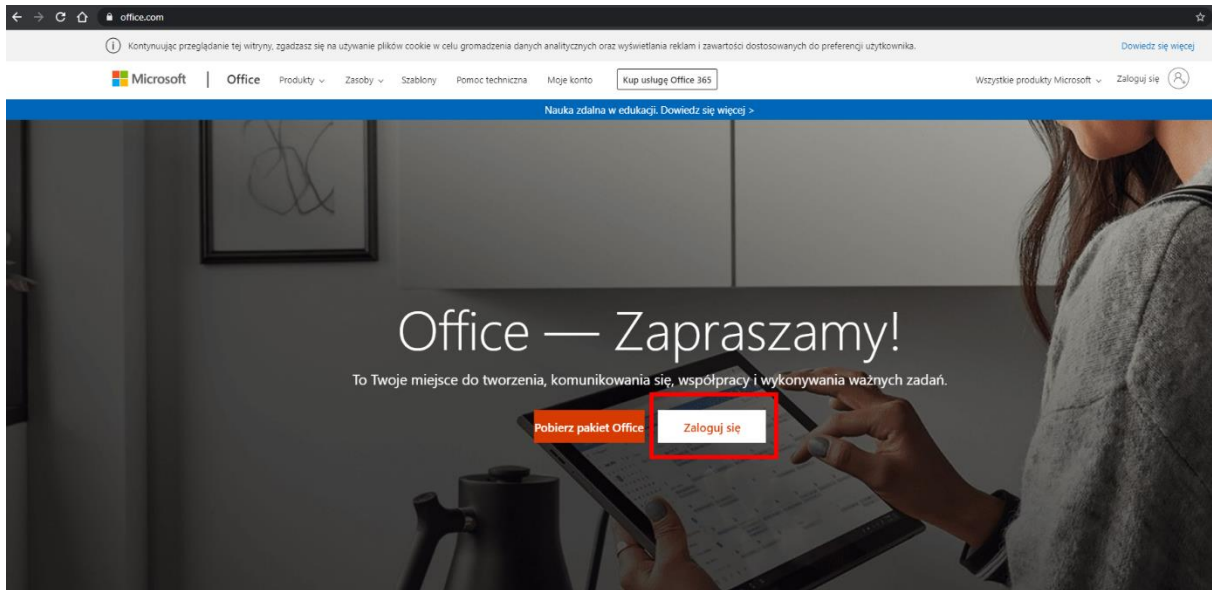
office.com

Kontynuując przeglądanie tej witryny, zgadzasz się na używanie plików cookie w celu gromadzenia danych analitycznych oraz wyświetlania reklam i zawartości dostosowanych do preferencji użytkownika.

Dowiedz się więcej

Microsoft | Office Produkty Zasoby Szablony Pomoc techniczna Moje konto Kup usługę Office 365

Wszystkie produkty Microsoft Zaloguj się

Nauka zdalna w edukacji. Dowiedz się więcej >

Office — Zapraszamy!

To Twoje miejsce do tworzenia, komunikowania się, współpracy i wykonywania ważnych zadań.

Pobierz pakiet Office

Zaloguj się